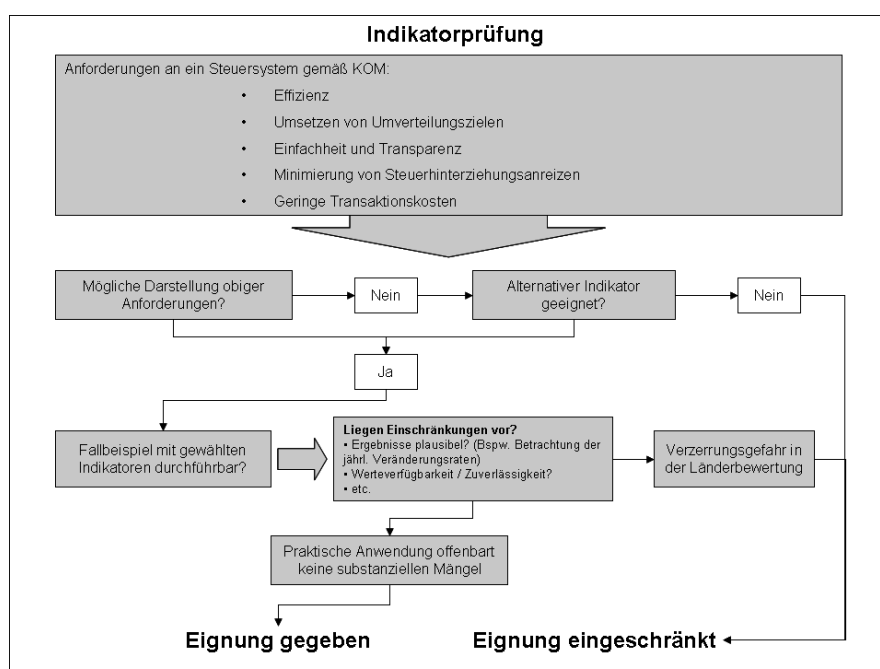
Indikatorprüfung

Anforderungen an ein Steuersystem gemäß KOM:

- Effizienz
- Umsetzen von Umverteilungszielen
- Einfachheit und Transparenz
- Minimierung von Steuerhinterziehungsanreizen
- Geringe Transaktionskosten

Mögliche Darstellung obiger Anforderungen?

Nein

Alternativer Indikator geeignet?

Nein

Ja

Fallbeispiel mit gewählten Indikatoren durchführbar?

Liegen Einschränkungen vor?
• Ergebnisse plausibel? (Bspw. Betrachtung der jährl. Veränderungsraten)
• Werteverfügbarkeit / Zuverlässigkeit?
• etc.

Verzerrungsgefahr in der Länderbewertung

Praktische Anwendung offenbart keine substanziellen Mängel

Eignung gegeben

Eignung eingeschränkt